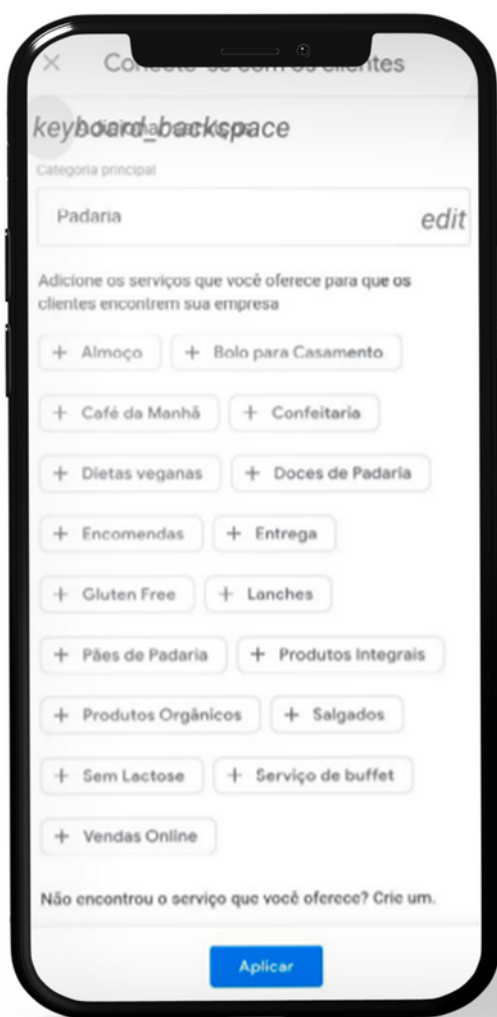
×

Conecte-se com os clientes

keyboard_backspace

Categoria principal

Padaria

edit

Adicione os serviços que você oferece para que os clientes encontrem sua empresa

+ Almoço

+ Bolo para Casamento

+ Café da Manhã

+ Confeitaria

+ Dietas veganas

+ Doces de Padaria

+ Encomendas

+ Entrega

+ Gluten Free

+ Lanches

+ Pães de Padaria

+ Produtos Integrais

+ Produtos Orgânicos

+ Salgados

+ Sem Lactose

+ Serviço de buffet

+ Vendas Online

Não encontrou o serviço que você oferece? Crie um.

Aplicar